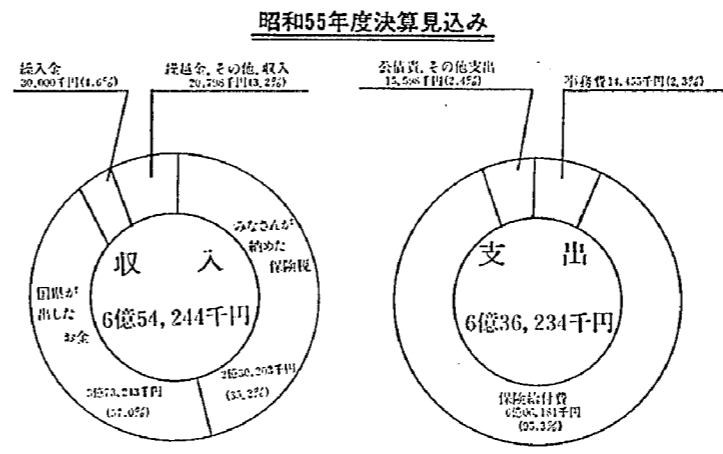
昭和55年度決算見込み

繰入金
30,000千円(4.6%)

繰越金、その他 収入
29,796千円(4.5%)

みなさんが納めた保険税

国県が出したお金

収入

6億54,244千円

3億73,243千円
(57.0%)

2億50,205千円
(33.2%)

公債費、その他支出
15,598千円(2.4%)

事務費14,455千円(2.3%)

支出

6億36,234千円

保険給付費
6億06,181千円
(95.3%)